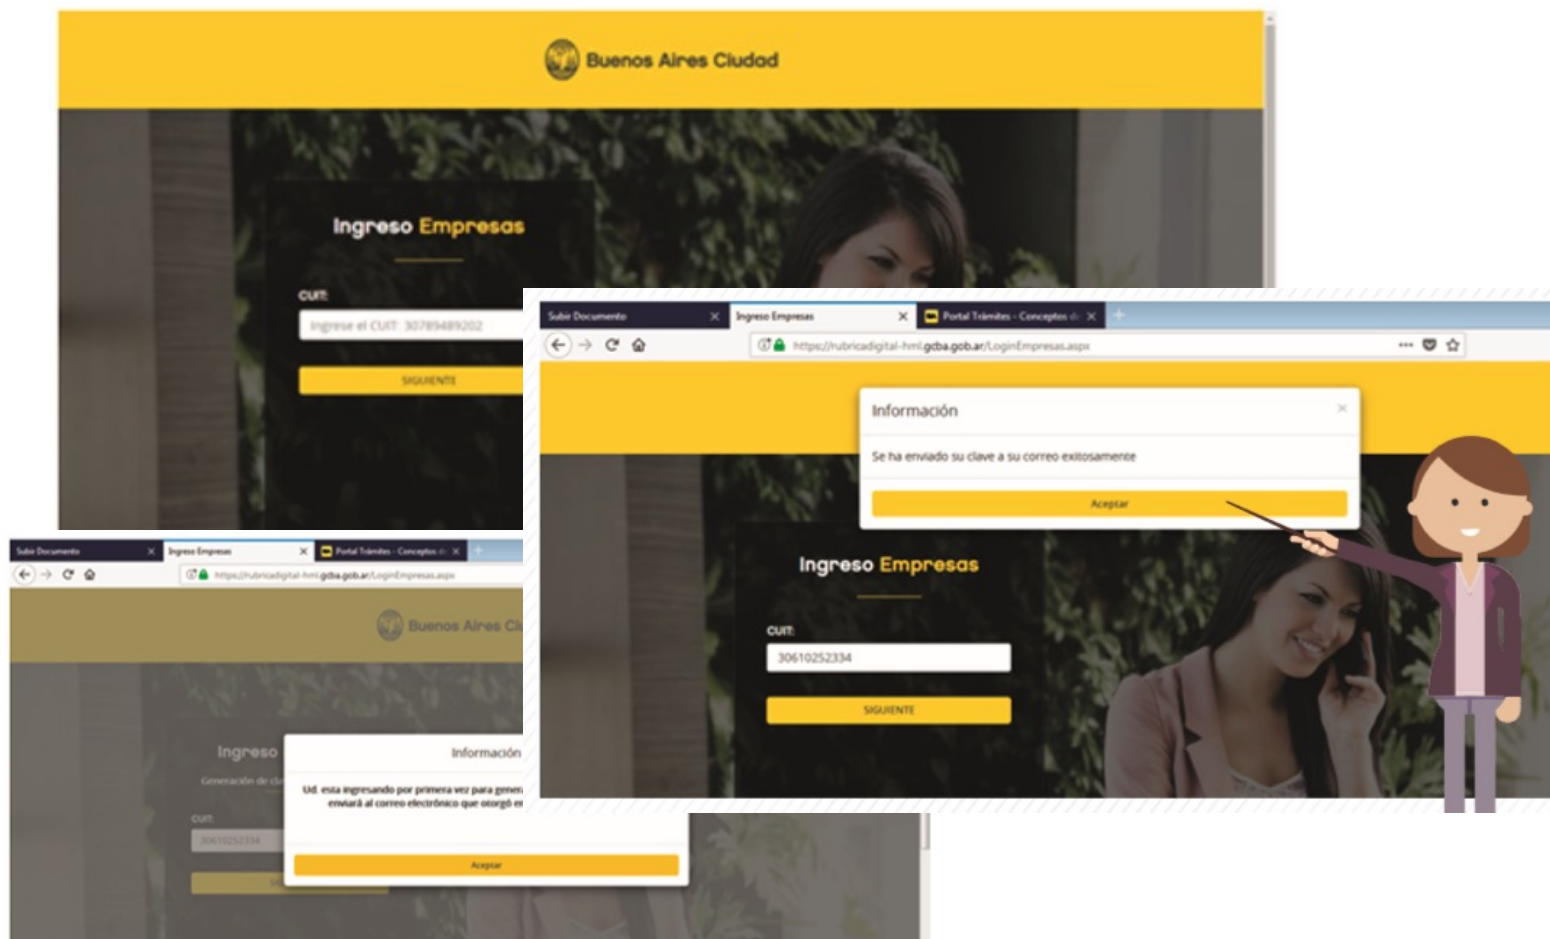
Buenos Aires Ciudad

Ingreso Empresas

CUIT:

Ingrese el CUIT: 30789489202

SIGUIENTE

Subir Documento × Ingreso Empresas × Portal Trámites - Conceptos d ×

https://rubricadigital-hml.gcba.gob.ar/LoginEmpresas.aspx

Información ×

Se ha enviado su clave a su correo exitosamente

Aceptar

Ingreso Empresas

CUIT:

30610252334

SIGUIENTE

Subir Documento × Ingreso Empresas × Portal Trámites - Conceptos d ×

https://rubricadigital-hml.gcba.gob.ar/LoginEmpresas.aspx

Buenos Aires Ci

Ingreso

Generación de cl

CUIT:

30610252334

Información

Ud. esta ingresando por primera vez para gener enviará al correo electrónico que otorgó e

Aceptar